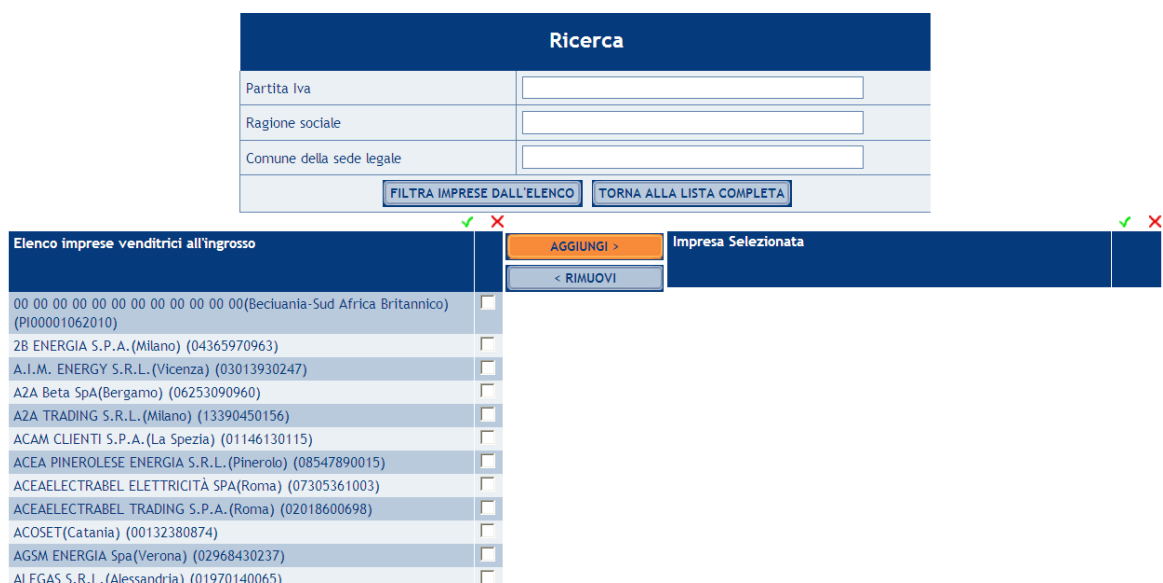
Ricerca

| Partita Iva | |
|---|---|
| Ragione sociale | |
| Comune della sede legale | |

FILTRA IMPRESE DALL'ELENCO TORNA ALLA LISTA COMPLETA

✓ ✗

Elenco imprese venditrici all'ingrosso

00 00 00 00 00 00 00 00 00 00 00 00(Beciuania-Sud Africa Britannico) (PI00001062010)
2B ENERGIA S.P.A.(Milano) (04365970963)
A.I.M. ENERGY S.R.L.(Vicenza) (03013930247)
A2A Beta SpA(Bergamo) (06253090960)
A2A TRADING S.R.L.(Milano) (13390450156)
ACAM CLIENTI S.P.A.(La Spezia) (01146130115)
ACEA PINEROLESE ENERGIA S.R.L.(Pinerolo) (08547890015)
ACEAELECTRABEL ELETTRICITÀ SPA(Roma) (07305361003)
ACEAELECTRABEL TRADING S.P.A.(Roma) (02018600698)
ACOSET(Catania) (00132380874)
AGSM ENERGIA Spa(Verona) (02968430237)
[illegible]

AGGIUNGI >
< RIMUOVI

✓ ✗

Impresa Selezionata